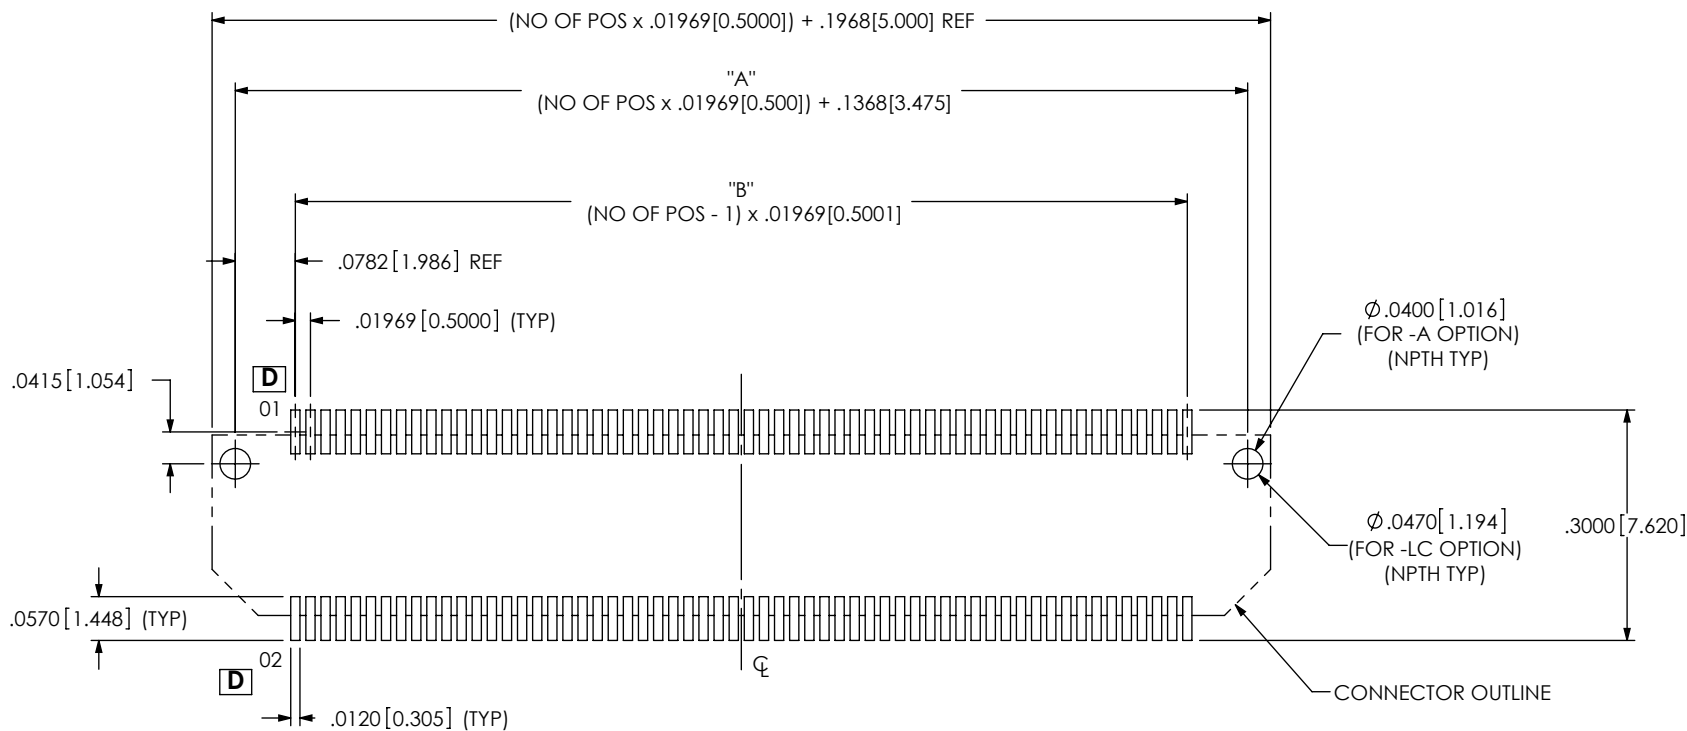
(NO OF POS x .01969[0.5000]) + .1968[5.000] REF

"A"
(NO OF POS x .01969[0.500]) + .1368[3.475]

"B"
(NO OF POS - 1) x .01969[0.5001]

.0782 [1.986] REF

.01969 [0.5000] (TYP)

$\varnothing$.0400 [1.016]
(FOR -A OPTION)
(NPTH TYP)

.0415 [1.054]

D

01

$\varnothing$.0470 [1.194]
(FOR -LC OPTION)
(NPTH TYP)

.3000 [7.620]

.0570 [1.448] (TYP)

02

D

℄

CONNECTOR OUTLINE

.0120 [0.305] (TYP)